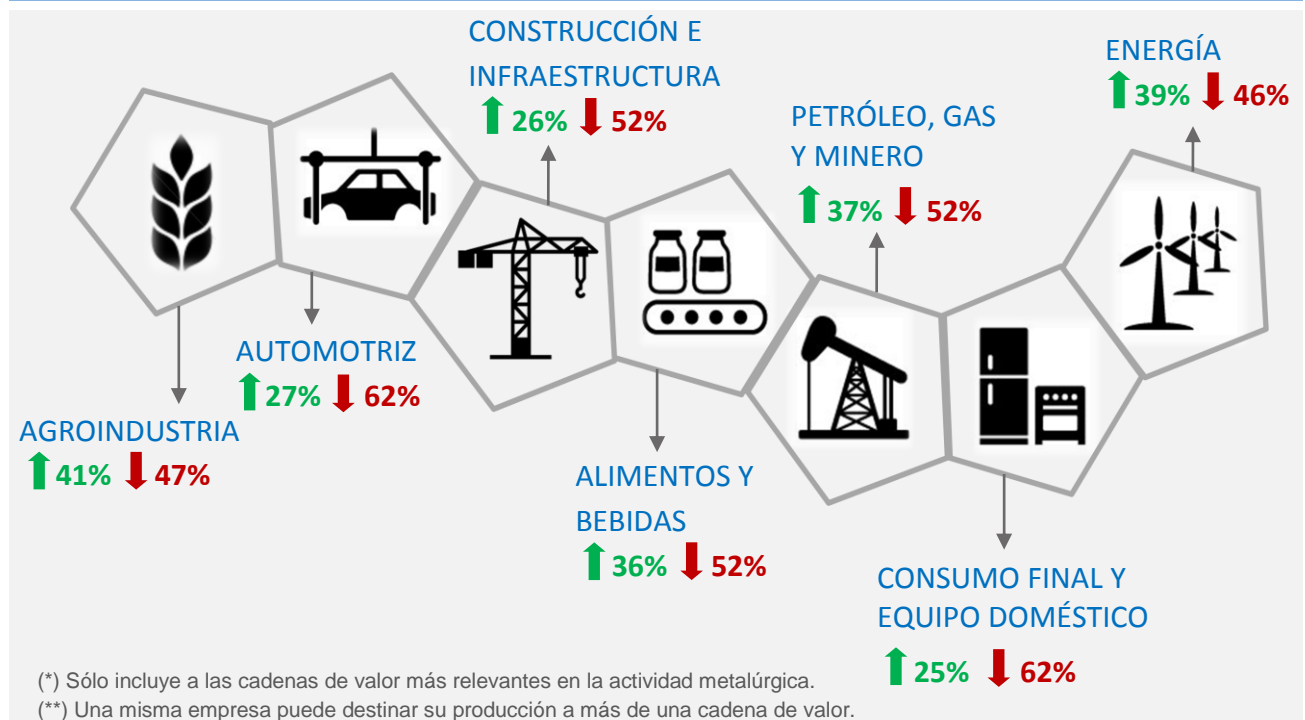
CONSTRUCCIÓN E INFRAESTRUCTURA
26% 52%

ENERGÍA
39% 46%

PETRÓLEO, GAS Y MINERO
37% 52%

AUTOMOTRIZ
27% 62%

AGROINDUSTRIA
41% 47%

ALIMENTOS Y BEBIDAS
36% 52%

CONSUMO FINAL Y EQUIPO DOMÉSTICO
25% 62%

(*) Sólo incluye a las cadenas de valor más relevantes en la actividad metalúrgica.
(**) Una misma empresa puede destinar su producción a más de una cadena de valor.